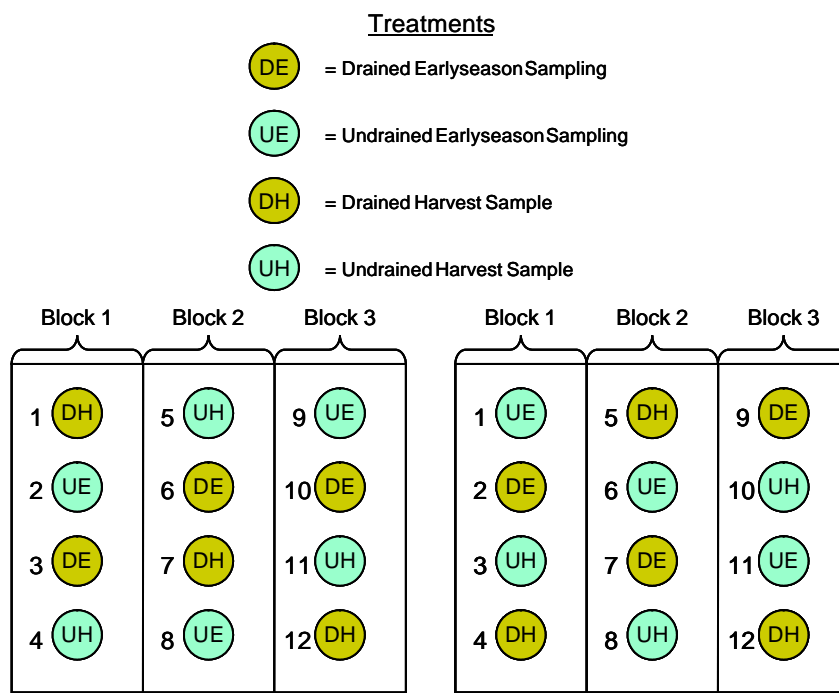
Treatments

DE = Drained Earlyseason Sampling

UE = Undrained Earlyseason Sampling

DH = Drained Harvest Sample

UH = Undrained Harvest Sample

Block 1 Block 2 Block 3

1 DH
2 UE
3 DE
4 UH

5 UH
6 DE
7 DH
8 UE

9 UE
10 DE
11 UH
12 DH

Block 1 Block 2 Block 3

1 UE
2 DE
3 UH
4 DH

5 DH
6 UE
7 DE
8 UH

9 DE
10 UH
11 UE
12 DH